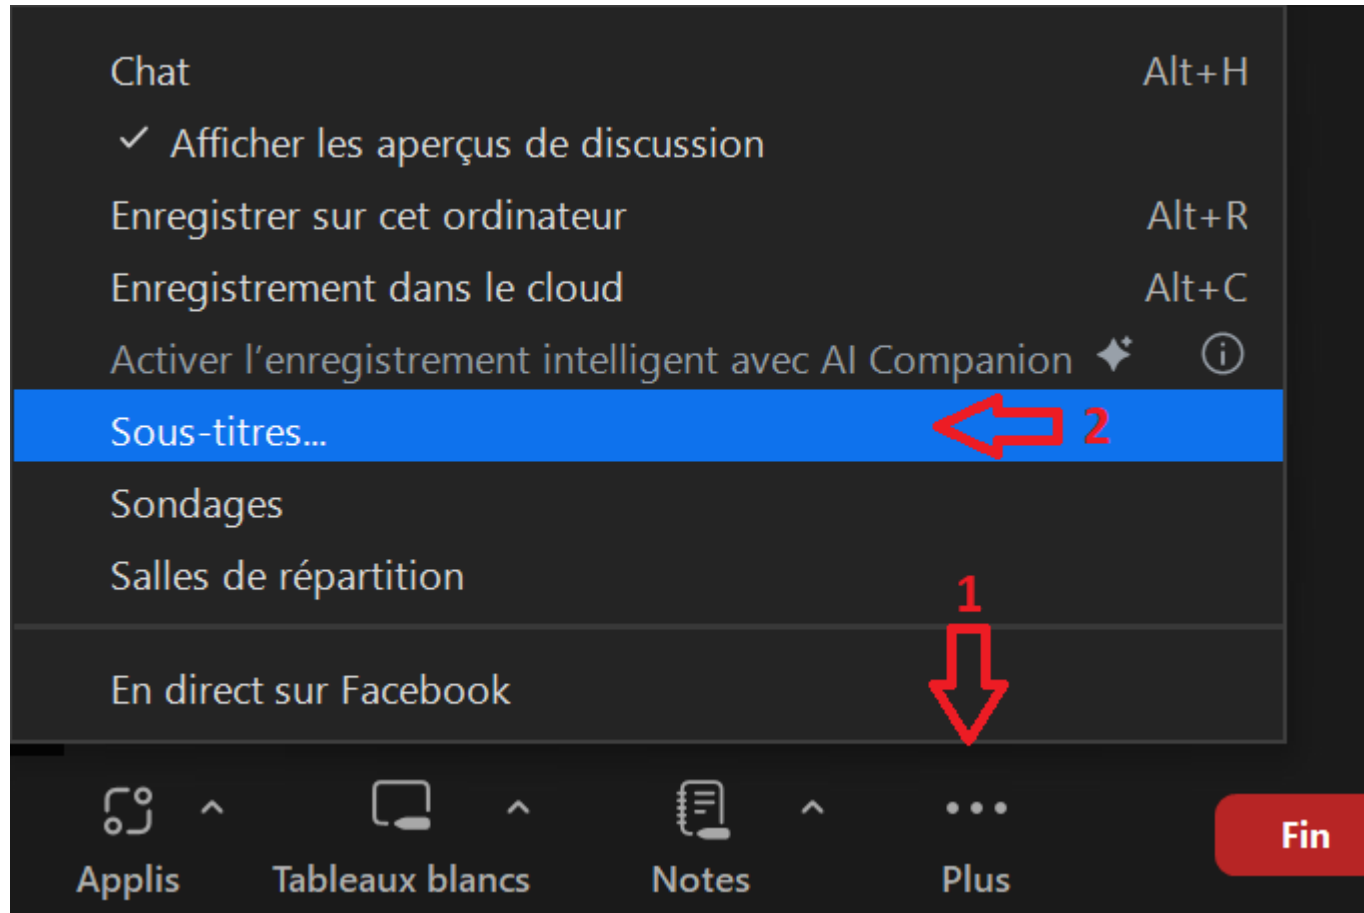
Chat Alt+H
✓ Afficher les aperçus de discussion
Enregistrer sur cet ordinateur Alt+R
Enregistrement dans le cloud Alt+C
Activer l'enregistrement intelligent avec AI Companion
Sous-titres...
2
Sondages
Salles de répartition
1
En direct sur Facebook

Applis
Tableaux blancs
Notes
Plus
Fin